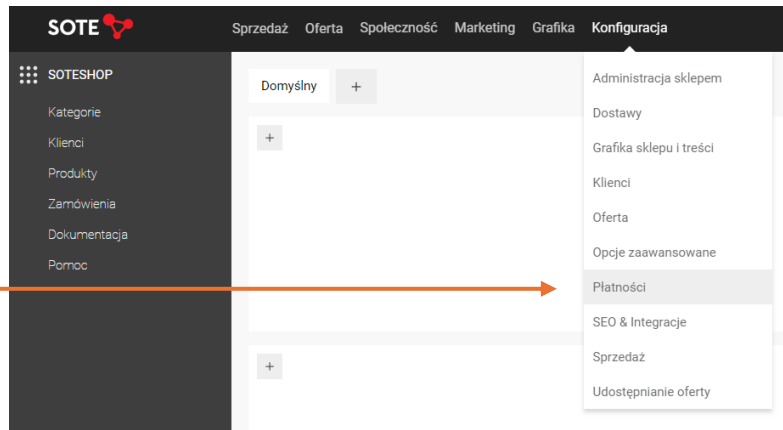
SOTE

Sprzedaż Oferta Społeczność Marketing Grafika Konfiguracja

SOTESHOP

Kategorie
Klienci
Produkty
Zamówienia
Dokumentacja
Pomoc

Domyślny +

+

+

Administracja sklepem
Dostawy
Grafika sklepu i treści
Klienci
Oferta
Opcje zaawansowane
Płatności
SEO & Integracje
Sprzedaż
Udostępnianie oferty